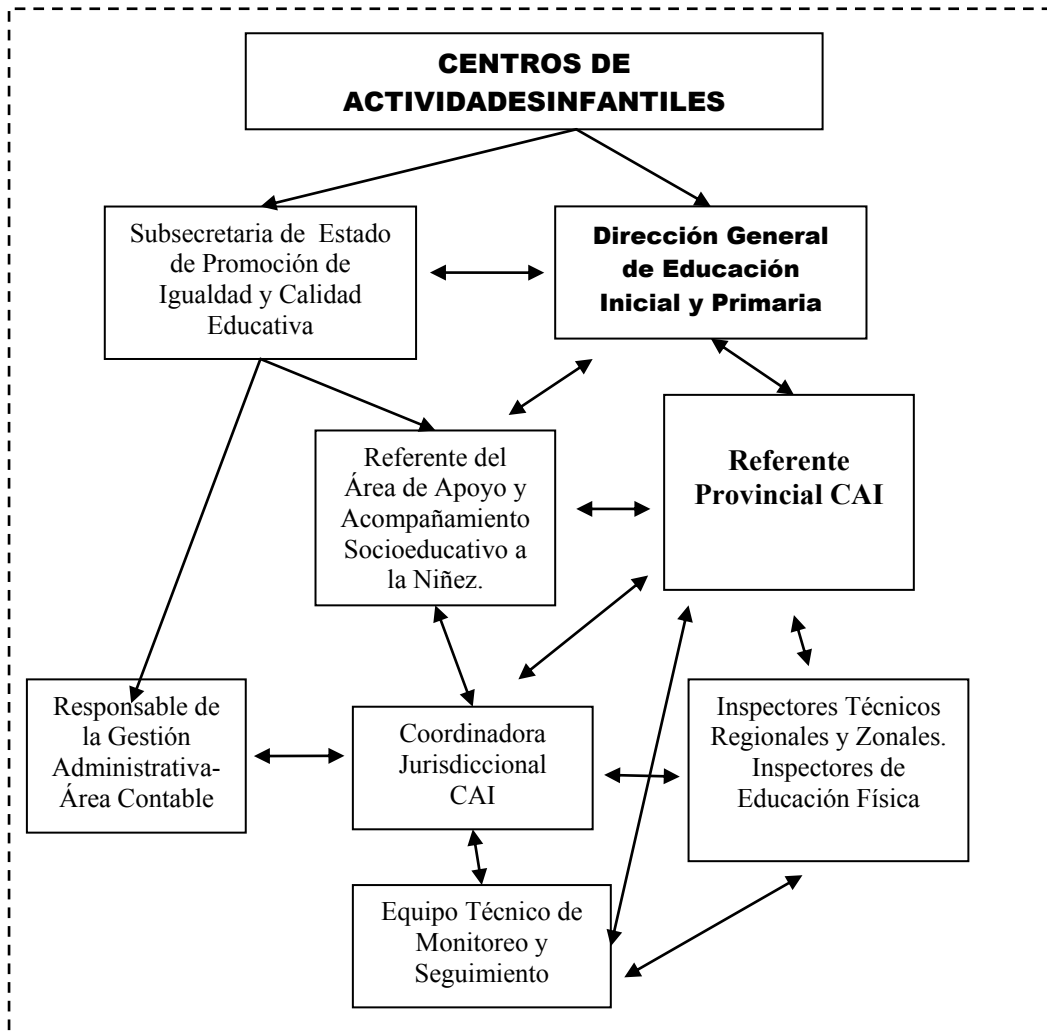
CENTROS DE ACTIVIDADESINFANTILES

Subsecretaria de Estado de Promoción de Igualdad y Calidad Educativa

Dirección General de Educación Inicial y Primaria

Referente del Área de Apoyo y Acompañamiento Socioeducativo a la Niñez.

Referente Provincial CAI

Responsable de la Gestión Administrativa-Área Contable

Coordinadora Jurisdiccional CAI

Inspectores Técnicos Regionales y Zonales. Inspectores de Educación Física

Equipo Técnico de Monitoreo y Seguimiento